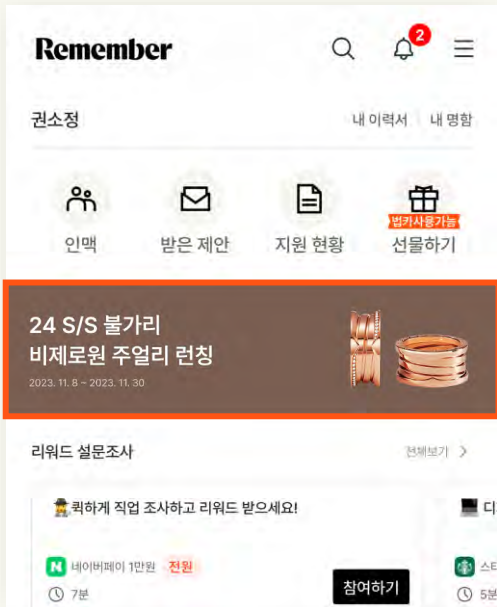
Remember

2

권소정

내 이력서 | 내 명함

인맥

받은 제안

지원 현황

법카사용가능

선물하기

24 S/S 불가리
비제로원 주얼리 런칭

2023. 11. 8 ~ 2023. 11. 30

리워드 설문조사

전체보기 >

퀵하게 직업 조사하고 리워드 받으세요!

N 네이버페이 1만원 전원

7분

참여하기

디

스타

5분